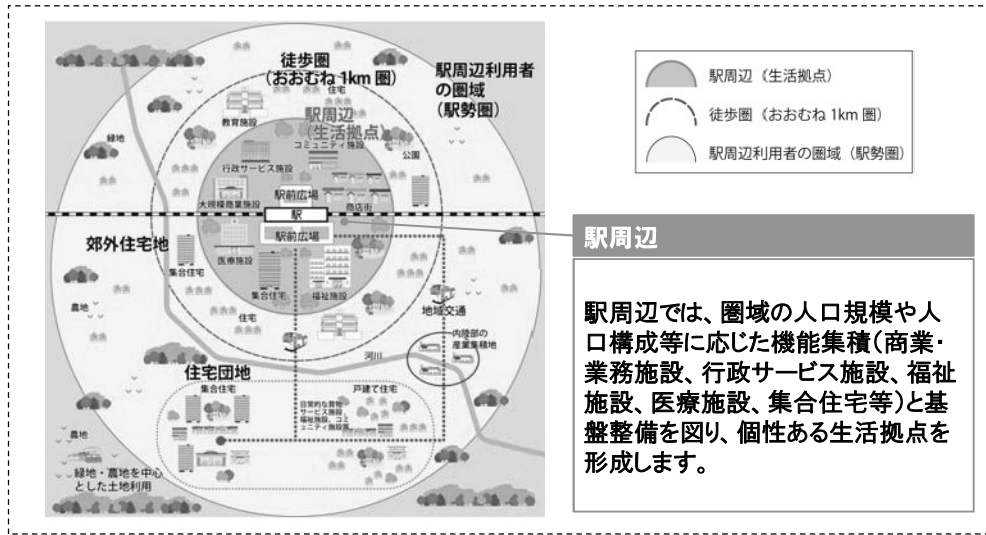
徒歩圏
（おおむね 1km 圏）

駅周辺利用者の圏域
（駅勢圏）

駅周辺
（生活拠点）

住宅
教育施設
緑地
コミュニティ施設
公園
行政サービス施設
駅前広場
大規模商業施設
商店街
駅
駅前広場
郊外住宅地
集合住宅
医療施設
集合住宅
福祉施設
農地
住宅
地域交通
内陸部の産業集積地
河川
住宅団地
集合住宅
戸建て住宅
日常的な買物サービス施設
福祉施設
コミュニティ施設
農地
緑地・農地を中心とした土地利用

駅周辺（生活拠点）
徒歩圏（おおむね 1km 圏）
駅周辺利用者の圏域（駅勢圏）

駅周辺

駅周辺では、圏域の人口規模や人口構成等に応じた機能集積（商業・業務施設、行政サービス施設、福祉施設、医療施設、集合住宅等）と基盤整備を図り、個性ある生活拠点を形成します。